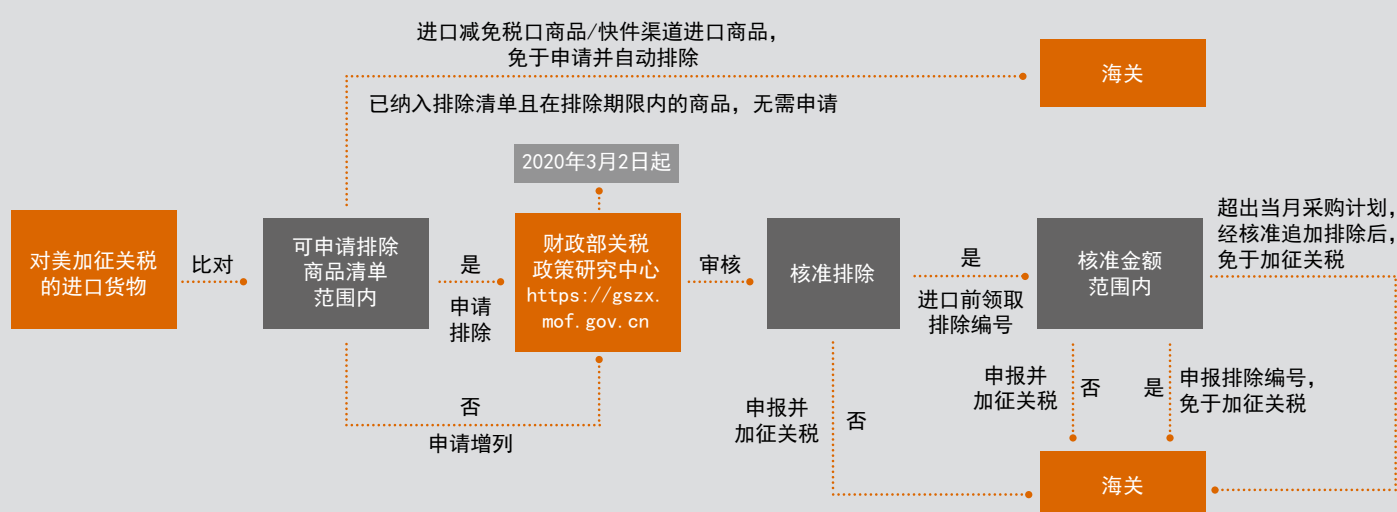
进口减免税口商品/快件渠道进口商品，
免于申请并自动排除

海关

已纳入排除清单且在排除期限内的商品，无需申请

2020年3月2日起

对美加征关税的进口货物

比对

可申请排除商品清单范围内

是

申请排除

财政部关税政策研究中心
https://gszx.mof.gov.cn

审核

核准排除

是

进口前领取排除编号

核准金额范围内

超出当月采购计划，经核准追加排除后，免于加征关税

否

申请增列

申报并加征关税

否

申报并加征关税

否

是

申报排除编号，免于加征关税

海关